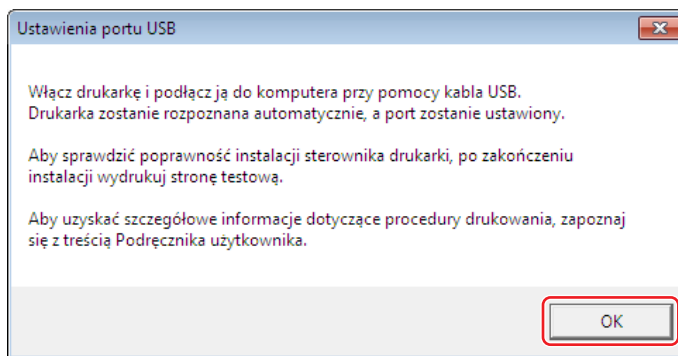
Ustawienia portu USB

Włącz drukarkę i podłącz ją do komputera przy pomocy kabla USB.
Drukarka zostanie rozpoznana automatycznie, a port zostanie ustawiony.

Aby sprawdzić poprawność instalacji sterownika drukarki, po zakończeniu instalacji wydrukuj stronę testową.

Aby uzyskać szczegółowe informacje dotyczące procedury drukowania, zapoznaj się z treścią Podręcznika użytkownika.

OK